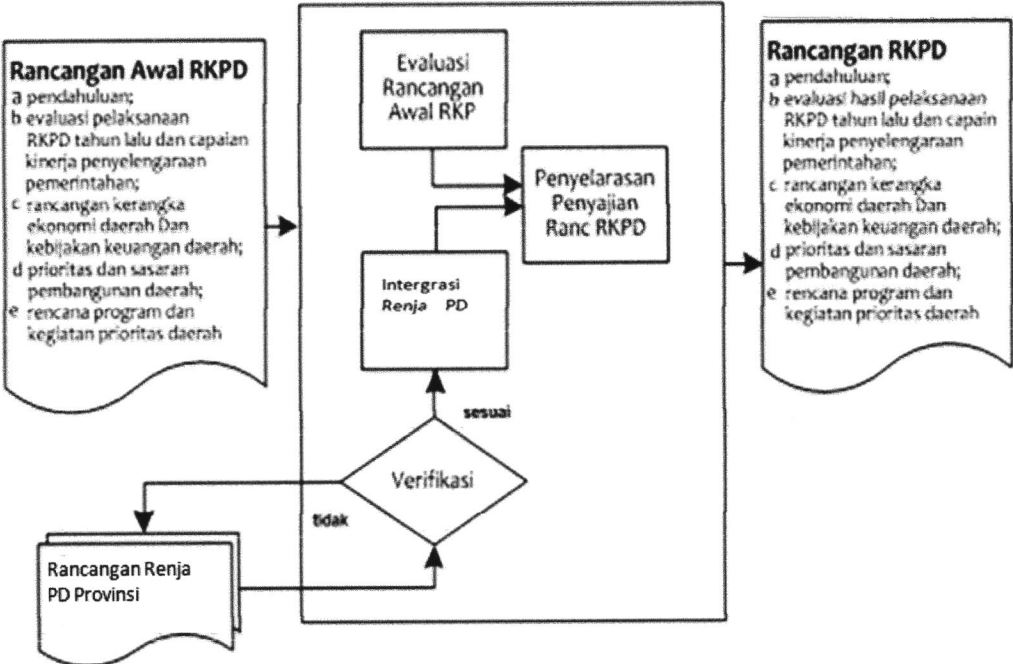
Rancangan Awal RKPD
a pendahuluan;
b evaluasi pelaksanaan RKPD tahun lalu dan capaian kinerja penyelenggaraan pemerintahan;
c rancangan kerangka ekonomi daerah Dan kebijakan keuangan daerah;
d prioritas dan sasaran pembangunan daerah;
e rencana program dan kegiatan prioritas daerah

Evaluasi Rancangan Awal RKP

Penyelarasan Penyajian Ranc RKPD

Intergrasi Renja PD

sesuai

Verifikasi

tidak

Rancangan Renja PD Provinsi

Rancangan RKPD
a pendahuluan;
b evaluasi hasil pelaksanaan RKPD tahun lalu dan capain kinerja penyelenggaraan pemerintahan;
c rancangan kerangka ekonomi daerah Dan kebijakan keuangan daerah;
d prioritas dan sasaran pembangunan daerah;
e rencana program dan kegiatan prioritas daerah